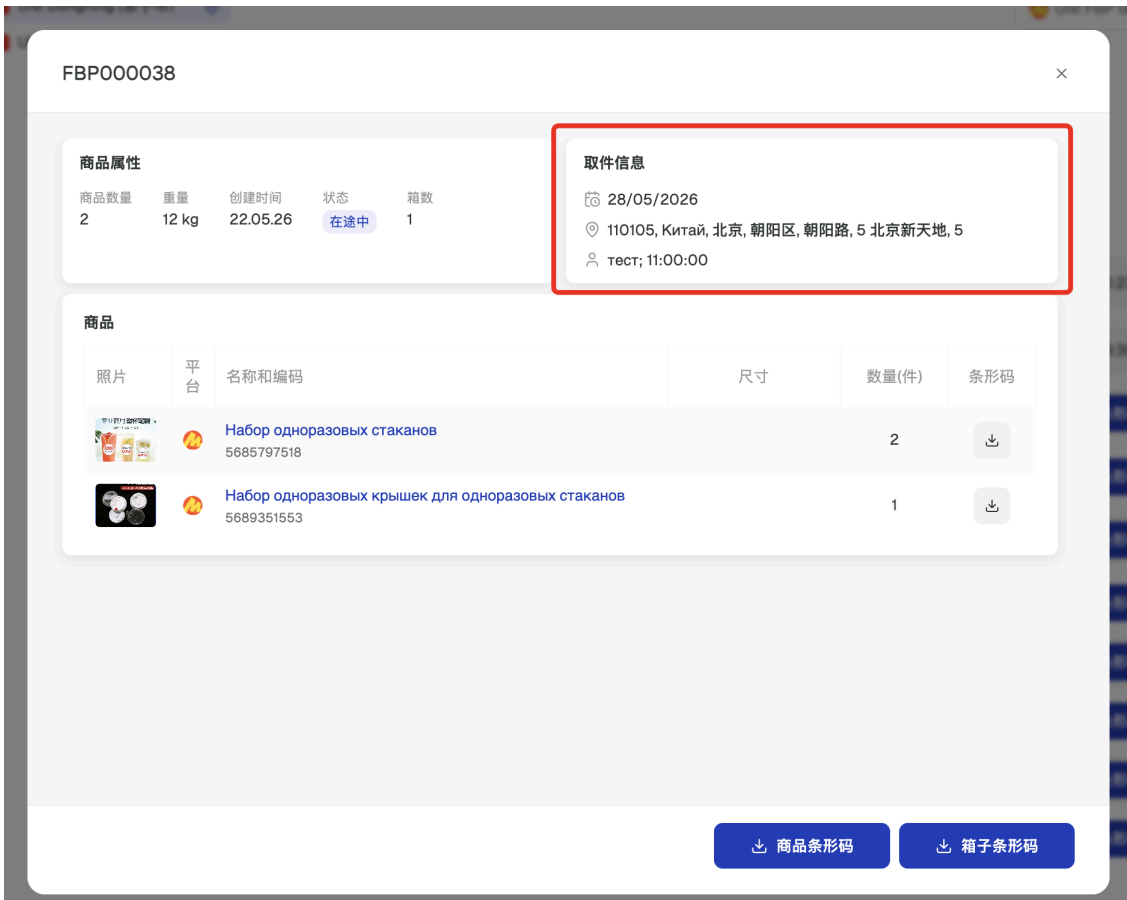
FBP000038

×

商品属性

| 商品数量 | 重量 | 创建时间 | 状态 | 箱数 |
|---|---|---|---|---|
| 2 | 12 kg | 22.05.26 | 在途中 | 1 |

取件信息

28/05/2026

110105, Китай, 北京, 朝阳区, 朝阳路, 5 北京新天地, 5

тест; 11:00:00

商品

| 照片 | 平台 | 名称和编码 | 尺寸 | 数量(件) | 条形码 |
|---|---|---|---|---|---|
| | | Набор одноразовых стаканов 5685797518 | | 2 | |
| | | Набор одноразовых крышек для одноразовых стаканов 5689351553 | | 1 | |

商品条形码

箱子条形码